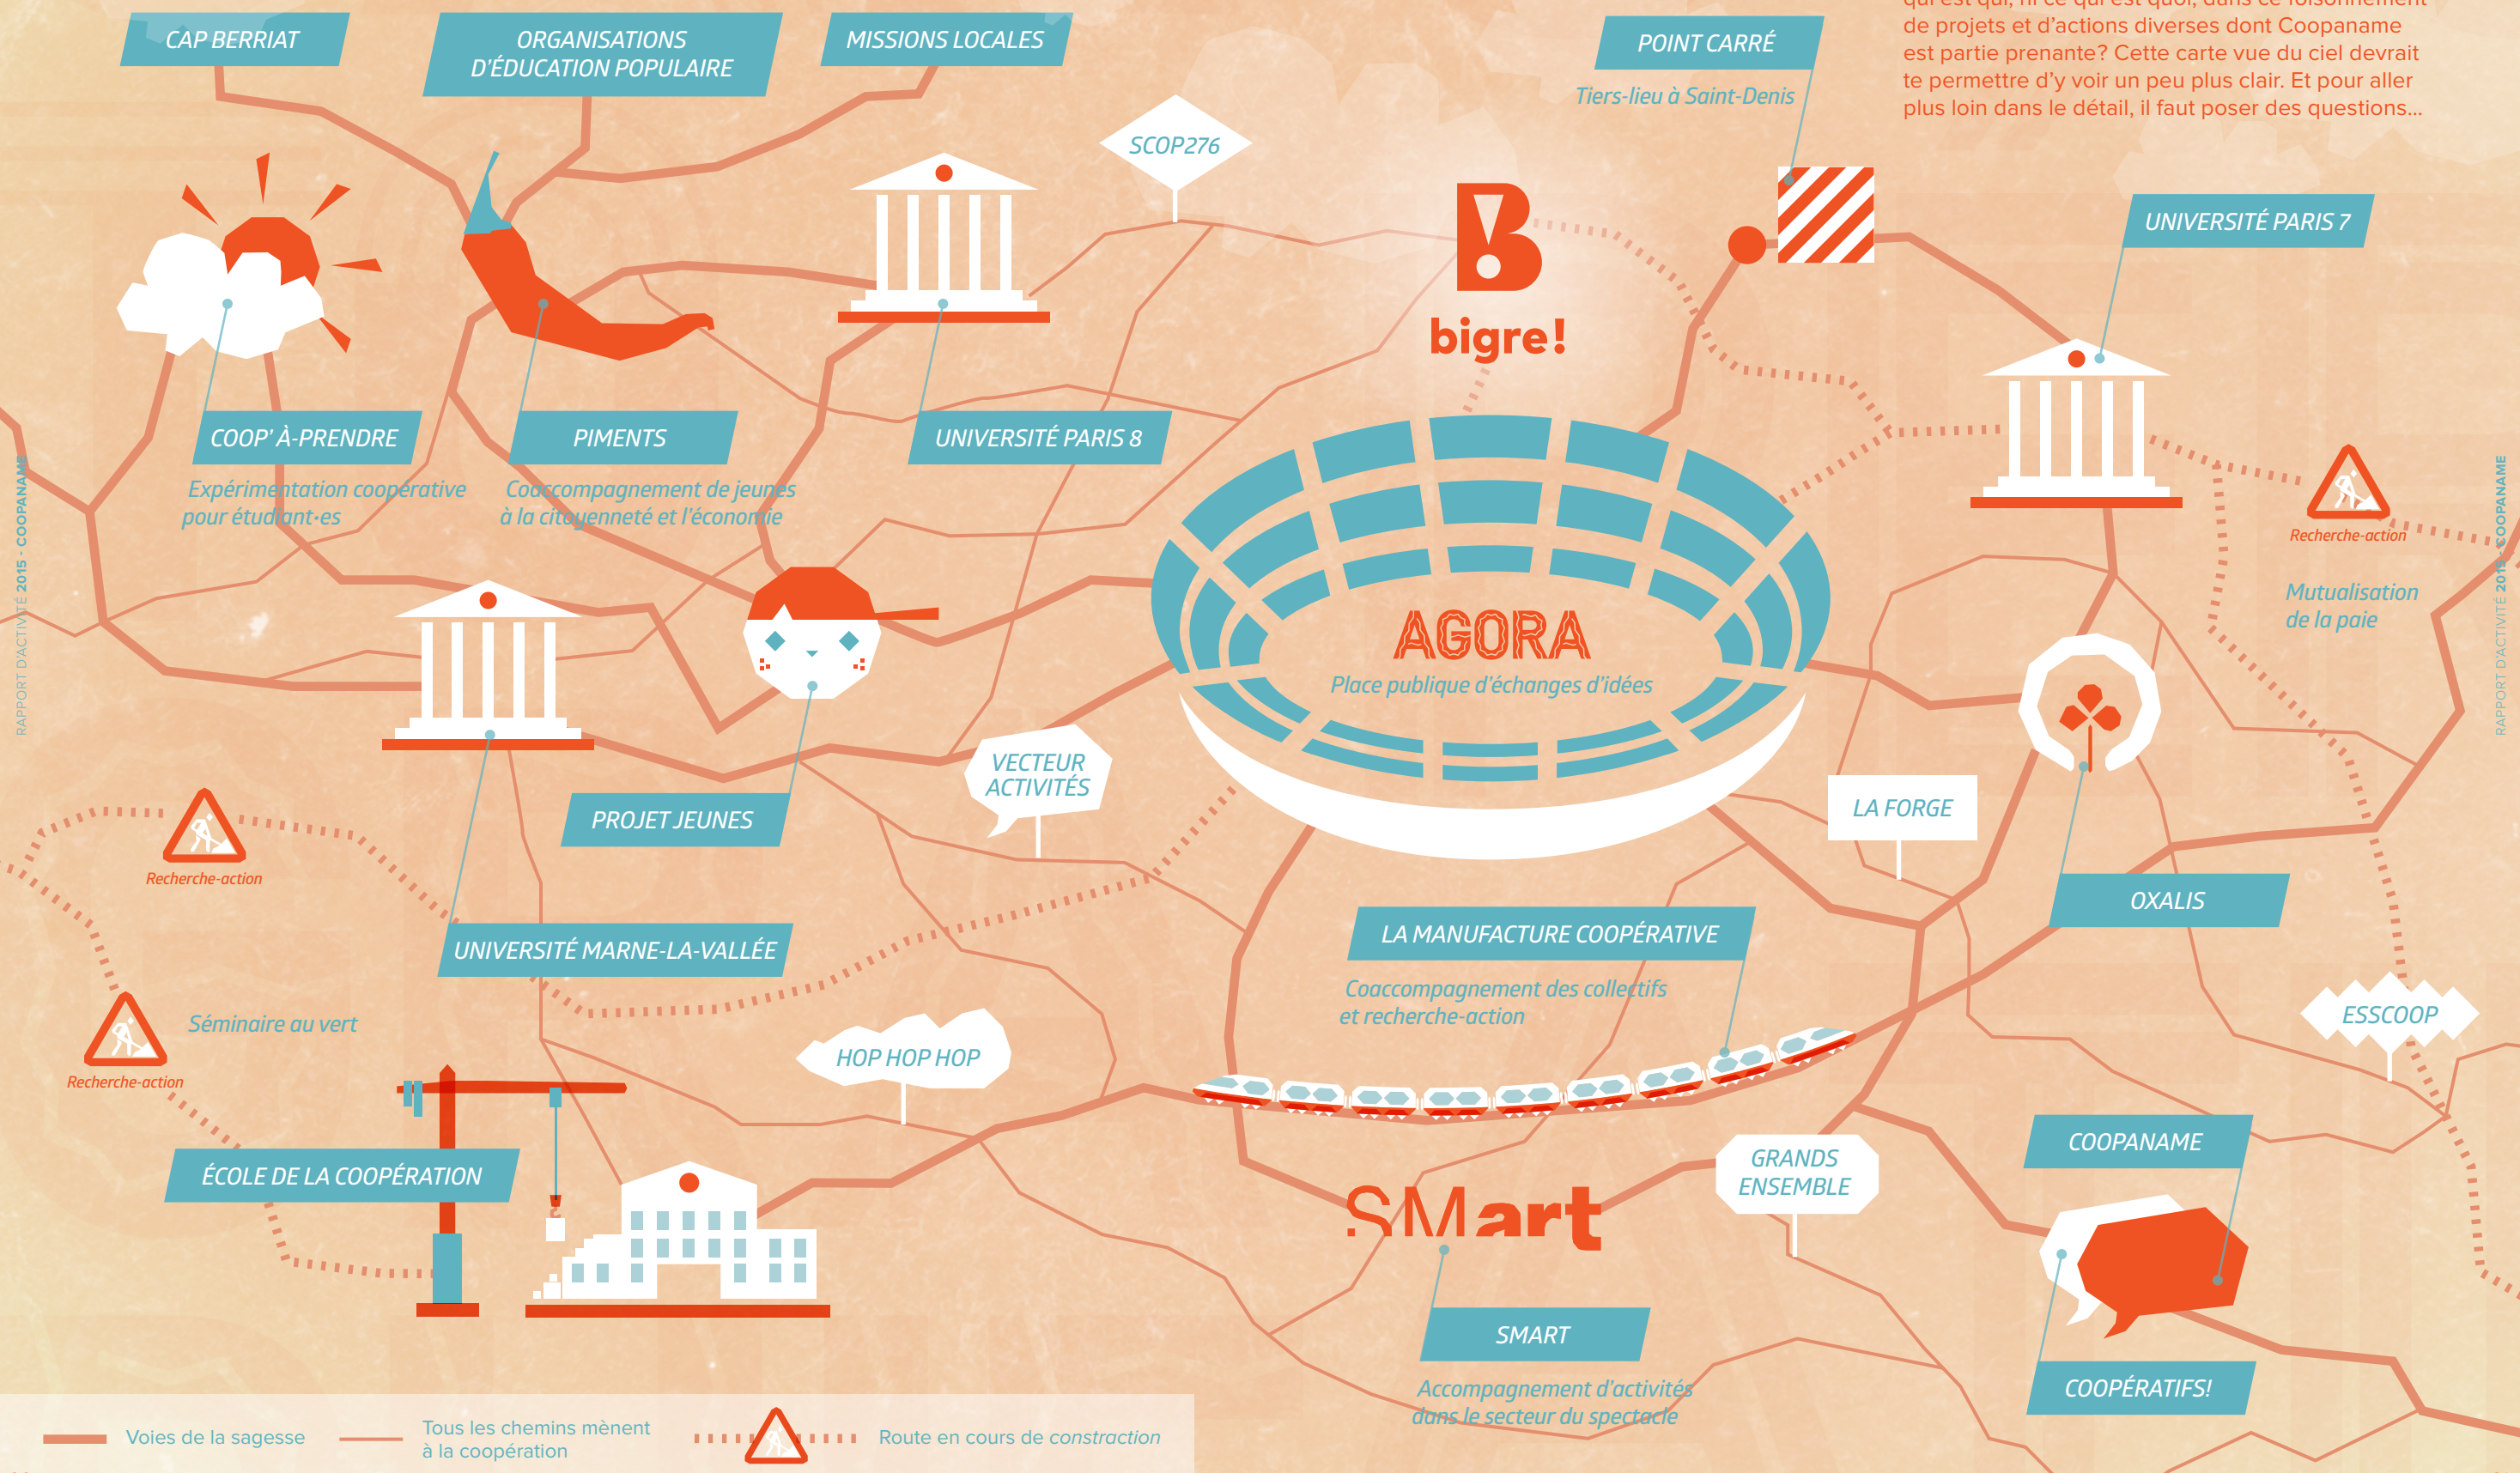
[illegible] de projets et d'actions diverses dont Coopaname est partie prenante? Cette carte vue du ciel devrait te permettre d'y voir un peu plus clair. Et pour aller plus loin dans le détail, il faut poser des questions...

CAP BERRIAT

ORGANISATIONS D'ÉDUCATION POPULAIRE

MISSIONS LOCALES

POINT CARRÉ

Tiers-lieu à Saint-Denis

SCOP276

bigre!

UNIVERSITÉ PARIS 7

COOP' À-PRENDRE

Expérimentation coopérative pour étudiant·es

PIMENTS

Coaccompagnement de jeunes à la citoyenneté et l'économie

UNIVERSITÉ PARIS 8

AGORA

Place publique d'échanges d'idées

Recherche-action

Mutualisation de la paie

RAPPORT D'ACTIVITÉ 2015 - COOPANAME

PROJET JEUNES

VECTEUR ACTIVITÉS

LA FORGE

Recherche-action

OXALIS

UNIVERSITÉ MARNE-LA-VALLÉE

LA MANUFACTURE COOPÉRATIVE

Coaccompagnement des collectifs et recherche-action

Séminaire au vert

ESSCOOP

Recherche-action

HOP HOP HOP

ÉCOLE DE LA COOPÉRATION

COOPANAME

GRANDS ENSEMBLE

SMart

SMART

Accompagnement d'activités dans le secteur du spectacle

COOPÉRATIFS!

Voies de la sagesse

Tous les chemins mènent à la coopération

Route en cours de constraction